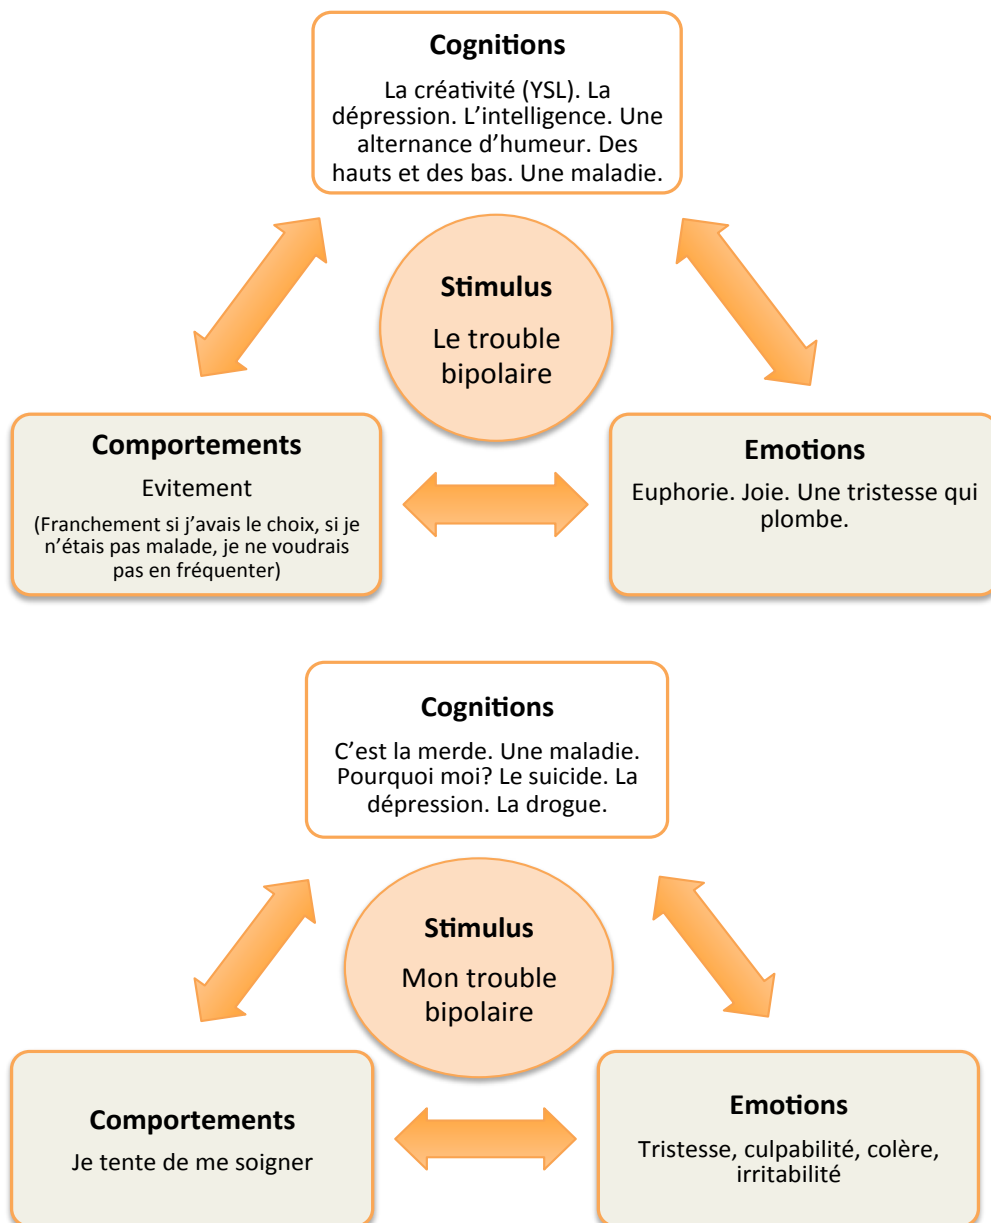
**Cognitions**

La créativité (YSL). La dépression. L'intelligence. Une alternance d'humeur. Des hauts et des bas. Une maladie.

**Stimulus**

Le trouble bipolaire

**Comportements**

Evitement

(Franchement si j'avais le choix, si je n'étais pas malade, je ne voudrais pas en fréquenter)

**Emotions**

Euphorie. Joie. Une tristesse qui plombe.

**Cognitions**

C'est la merde. Une maladie. Pourquoi moi? Le suicide. La dépression. La drogue.

**Stimulus**

Mon trouble bipolaire

**Comportements**

Je tente de me soigner

**Emotions**

Tristesse, culpabilité, colère, irritabilité